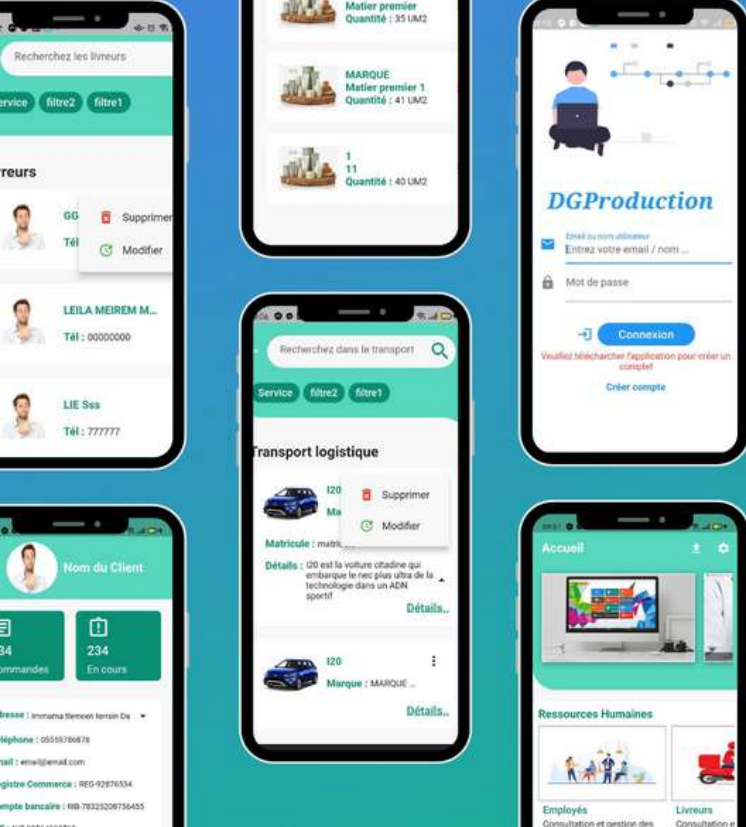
Recherchez les livreurs

Service filtre2 filtre1

reurs

GG
Tél

Supprimer
Modifier

LEILA MEIREM M...
Tél : 00000000

LIE Sss
Tél : 777777

Nom du Client

34
ommandes

234
En cours

dresse : Immama tlemcen terrain Da
éléphone : 05559786878
ail : email@email.com
egistre Commerce : REG-92876534
ompte bancaire : RIB-78325208756455

Matier premier
Quantité : 35 UM2

MARQUE
Matier premier 1
Quantité : 41 UM2

1
11
Quantité : 40 UM2

Recherchez dans le transport

Service filtre2 filtre1

Transport logistique

I20
Ma

Supprimer
Modifier

Matricule : matric

Détails : I20 est la voiture citadine qui embarque le nec plus ultra de la technologie dans un ADN sportif

Détails..

I20
Marque : MARQUE ...

Détails..

DGProduction

Email ou nom utilisateur
Entrez votre email / nom ...

Mot de passe

Connexion

Veuillez télécharcher l'application pour créer un compte!

Créer compte

Accueil

Ressources Humaines

Employés
Consultation et gestion des

Livreurs
Consultation e